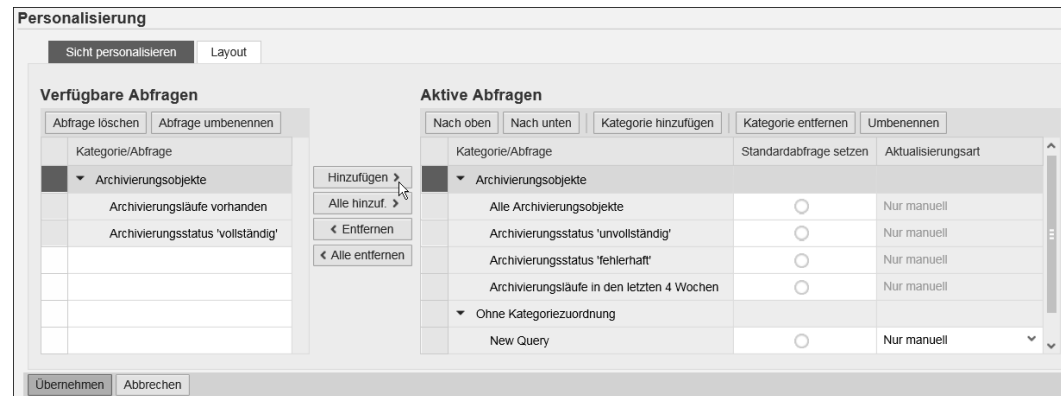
Personalisierung

Sicht personalisieren | Layout

Verfügbare Abfragen

Abfrage löschen | Abfrage umbenennen

| Kategorie/Abfrage |
|---|
| Archivierungsobjekte |
| Archivierungsläufe vorhanden |
| Archivierungsstatus 'vollständig' |

Hinzufügen >
Alle hinzuf. >
< Entfernen
< Alle entfernen

Aktive Abfragen

Nach oben | Nach unten | Kategorie hinzufügen | Kategorie entfernen | Umbenennen

| Kategorie/Abfrage | Standardabfrage setzen | Aktualisierungsart |
|---|---|---|
| Archivierungsobjekte | | |
| Alle Archivierungsobjekte | | Nur manuell |
| Archivierungsstatus 'unvollständig' | | Nur manuell |
| Archivierungsstatus 'fehlerhaft' | | Nur manuell |
| Archivierungsläufe in den letzten 4 Wochen | | Nur manuell |
| Ohne Kategoriezuordnung | | |
| New Query | | Nur manuell |

Übernehmen | Abbrechen